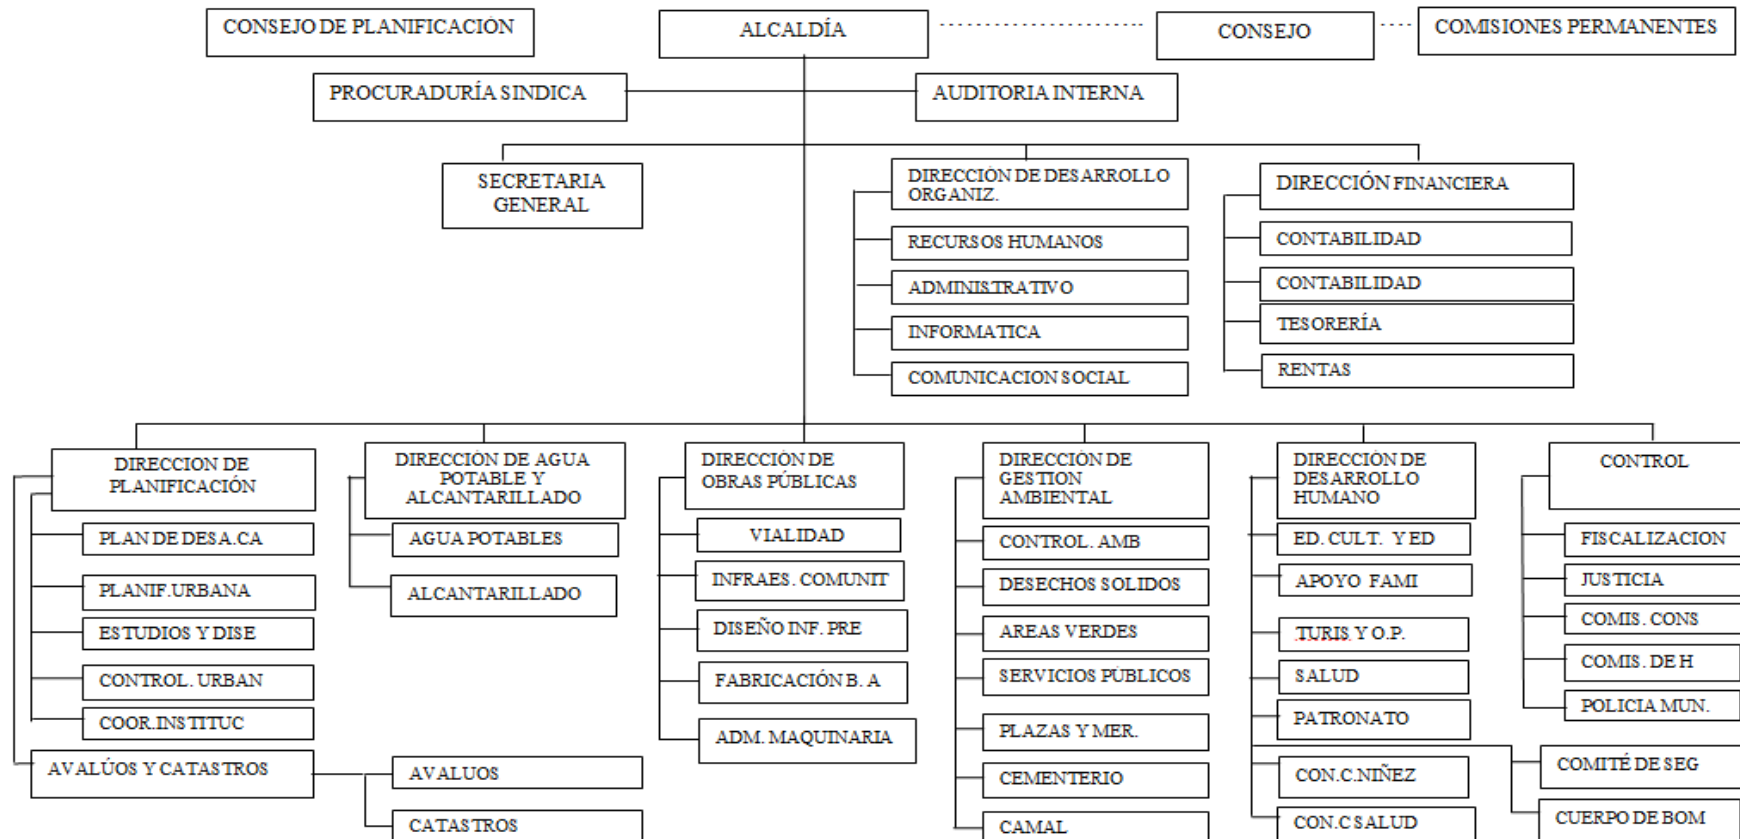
CONSEJO DE PLANIFICACION

ALCALDÍA

CONSEJO

COMISIONES PERMANENTES

PROCURADURÍA SINDICA

AUDITORIA INTERNA

SECRETARIA GENERAL

DIRECCIÓN DE DESARROLLO ORGANIZ.

RECURSOS HUMANOS

ADMINISTRATIVO

INFORMATICA

COMUNICACION SOCIAL

DIRECCIÓN FINANCIERA

CONTABILIDAD

CONTABILIDAD

TESORERÍA

RENTAS

DIRECCION DE PLANIFICACIÓN

PLAN DE DESA.CA

PLANIF.URBANA

ESTUDIOS Y DISE

CONTROL. URBAN

COOR.INSTITUC

AVALÚOS Y CATASTROS

AVALUOS

CATASTROS

DIRECCIÓN DE AGUA POTABLE Y ALCANTARILLADO

AGUA POTABLES

ALCANTARILLADO

DIRECCION DE OBRAS PÚBLICAS

VIALIDAD

INFRAES. COMUNIT

DISEÑO INF. PRE

FABRICACIÓN B. A

ADM. MAQUINARIA

DIRECCIÓN DE GESTION AMBIENTAL

CONTROL. AMB

DESECHOS SOLIDOS

AREAS VERDES

SERVICIOS PÚBLICOS

PLAZAS Y MER.

CEMENTERIO

CAMAL

DIRECCIÓN DE DESARROLLO HUMANO

ED. CULT. Y ED

APOYO FAMI

TURIS Y O.P.

SALUD

PATRONATO

CON.C.NIÑEZ

CON.C SALUD

COMITÉ DE SEG

CUERPO DE BOM

CONTROL

FISCALIZACION

JUSTICIA

COMIS. CONS

COMIS. DE H

POLICIA MUN.